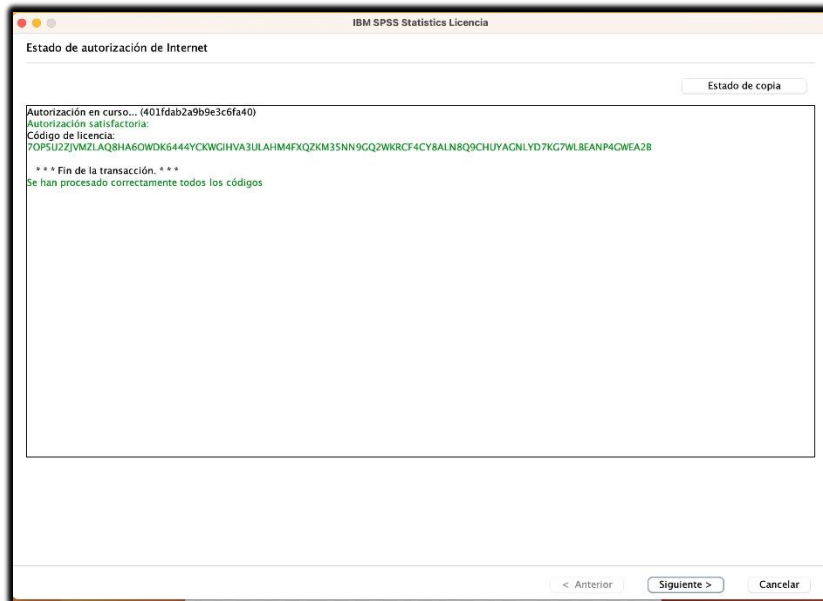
IBM SPSS Statistics Licencia

Estado de autorización de Internet

Estado de copia

Autorización en curso... (401fdab2a9b9e3c6fa40)
Autorización satisfactoria:
Código de licencia:
7OPSU2ZJVMZLAQ8HA6OWDK6444YCKWGIHVA3ULAHM4FXQZKM3SNN9GQ2WKRCF4CY8ALN8Q9CHUYAGNLYD7KG7WLBEANP4GWEA2B

* * * Fin de la transacción. * * *
Se han procesado correctamente todos los códigos

< Anterior

Siguiente >

Cancelar